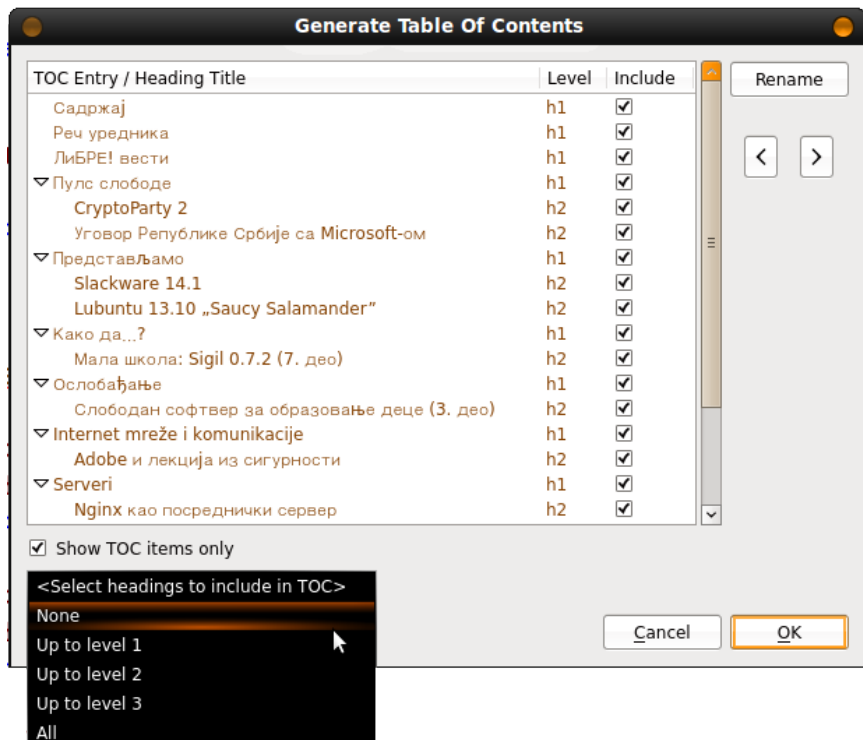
Generate Table Of Contents

| TOC Entry / Heading Title | Level | Include |
|---|---|---|
| Садржај | h1 | ☑ |
| Реч уредника | h1 | ☑ |
| ЛиБРЕ! вести | h1 | ☑ |
| Пулс слободе | h1 | ☑ |
| CryptoParty 2 | h2 | ☑ |
| Уговор Републике Србије са Microsoft-ом | h2 | ☑ |
| Представљамо | h1 | ☑ |
| Slackware 14.1 | h2 | ☑ |
| Lubuntu 13.10 „Saucy Salamander" | h2 | ☑ |
| Како да...? | h1 | ☑ |
| Мала школа: Sigil 0.7.2 (7. део) | h2 | ☑ |
| Ослобађање | h1 | ☑ |
| Слободан софтвер за образовање деце (3. део) | h2 | ☑ |
| Internet mreže i komunikacije | h1 | ☑ |
| Adobe и лекција из сигурности | h2 | ☑ |
| Serveri | h1 | ☑ |
| Nginx као посреднички сервер | h2 | ☑ |

Rename

<

>

Show TOC items only

<Select headings to include in TOC>
None
Up to level 1
Up to level 2
Up to level 3
All

Cancel

OK